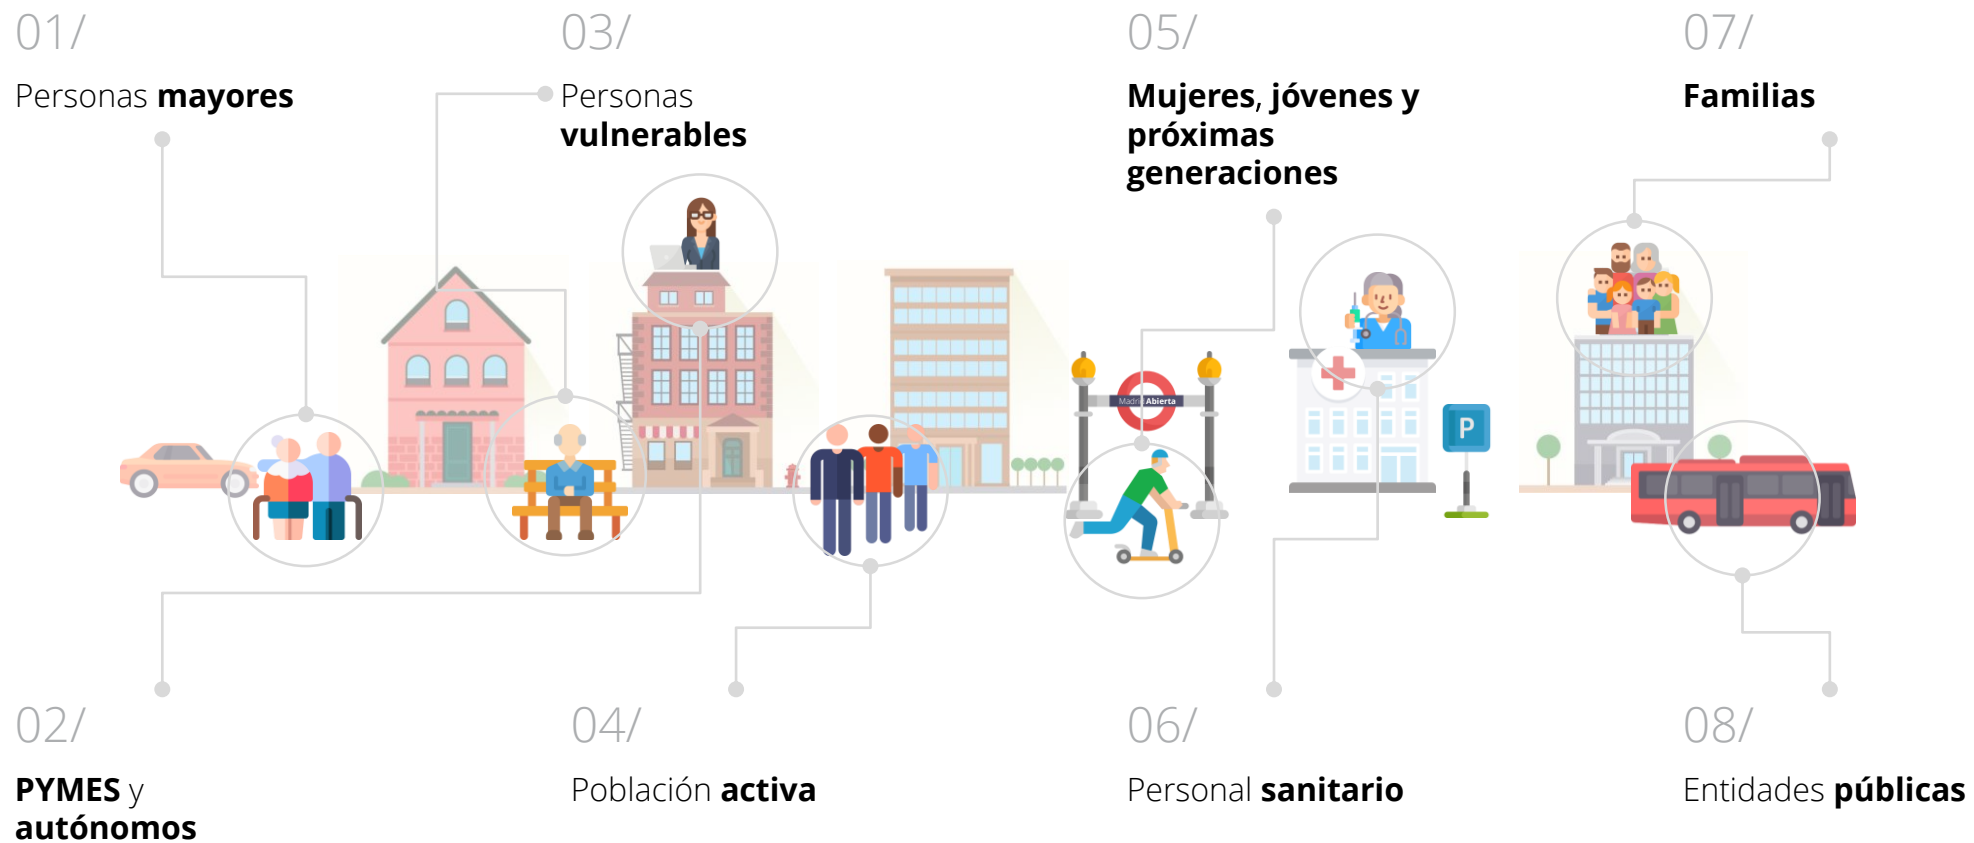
01/
Personas mayores

03/
Personas vulnerables

05/
Mujeres, jóvenes y próximas generaciones

07/
Familias

Madrid Abierta

P

02/
PYMES y autónomos

04/
Población activa

06/
Personal sanitario

08/
Entidades públicas